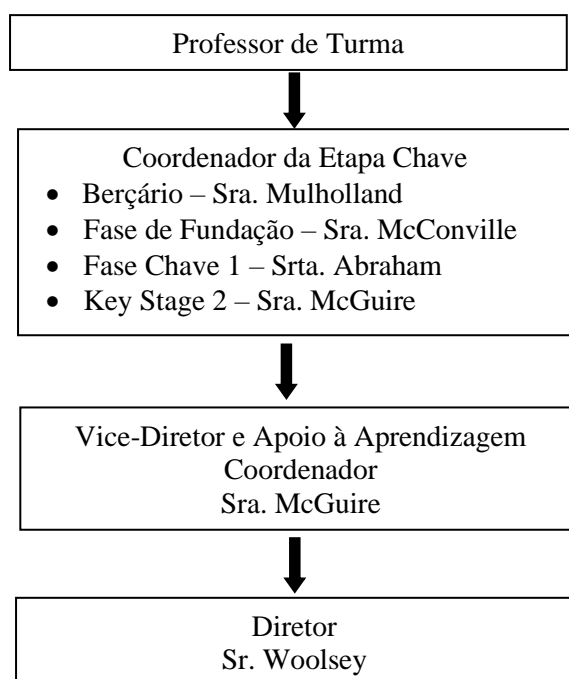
Professor de Turma

Coordenador da Etapa Chave
- Berçário – Sra. Mulholland
- Fase de Fundação – Sra. McConville
- Fase Chave 1 – Srta. Abraham
- Key Stage 2 – Sra. McGuire

Vice-Diretor e Apoio à Aprendizagem
Coordenador
Sra. McGuire

Diretor
Sr. Woolsey